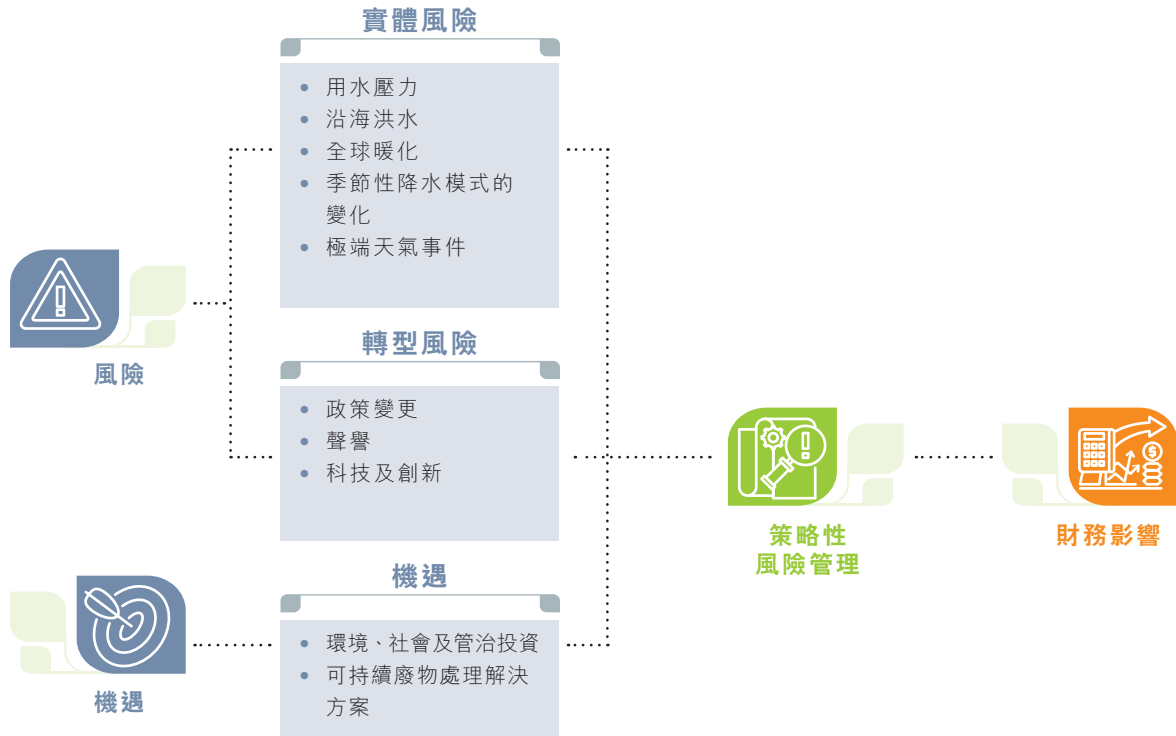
風險

機遇

實體風險

- 用水壓力
- 沿海洪水
- 全球暖化
- 季節性降水模式的變化
- 極端天氣事件

轉型風險

- 政策變更
- 聲譽
- 科技及創新

機遇

- 環境、社會及管治投資
- 可持續廢物處理解決方案

策略性
風險管理

財務影響